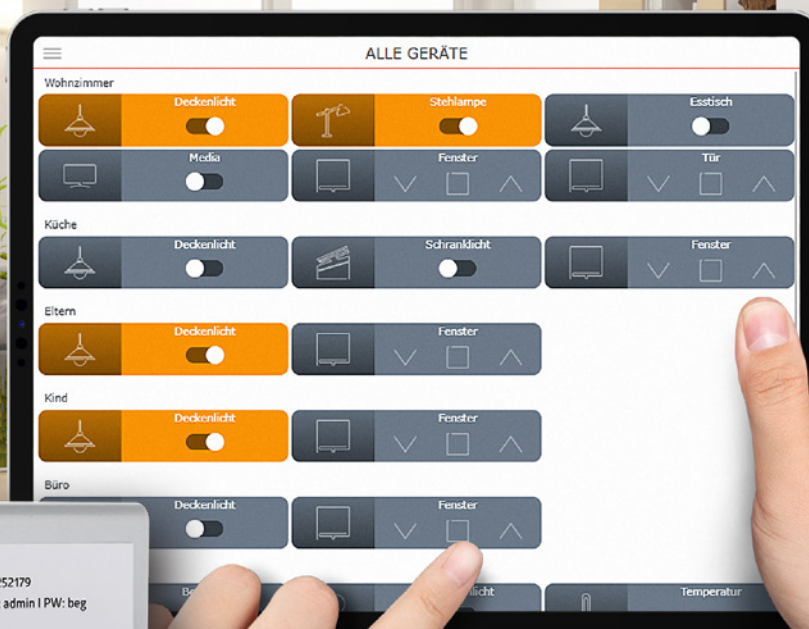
ALLE GERÄTE

Wohnzimmer

Deckenlicht

Stehlampe

Esstisch

Media

Fenster

Tür

Küche

Deckenlicht

Schranklicht

Fenster

Eltern

Deckenlicht

Fenster

Kind

Deckenlicht

Fenster

Büro

Deckenlicht

Fenster

Be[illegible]

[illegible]licht

Temperatur

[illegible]52179
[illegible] admin I PW: beg